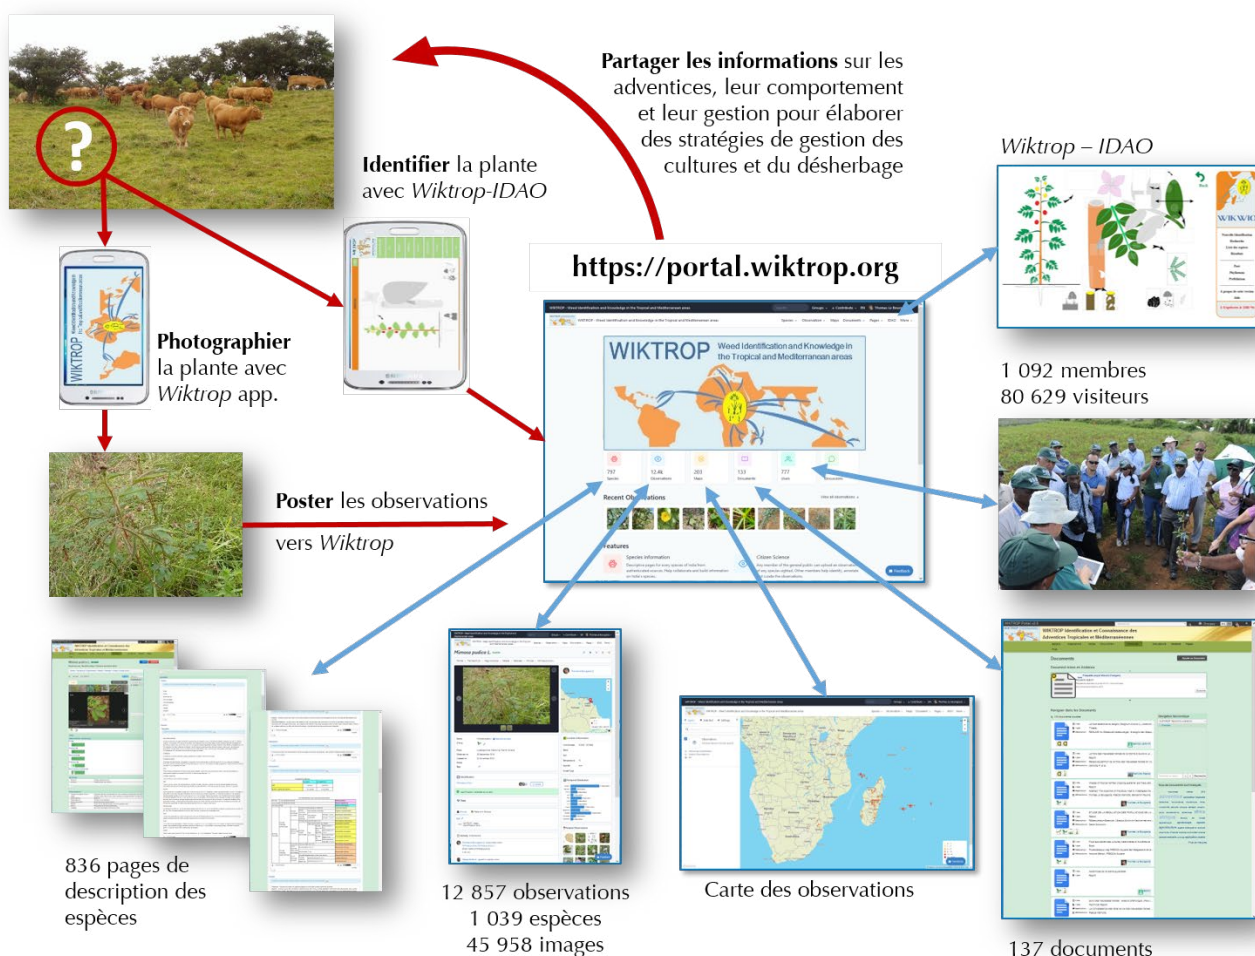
Partager les informations sur les adventices, leur comportement et leur gestion pour élaborer des stratégies de gestion des cultures et du désherbage

Identifier la plante avec Wiktrop-IDAO

Wiktrop – IDAO

https://portal.wiktrop.org

WIKTROP Weed Identification and Knowledge in the Tropical and Mediterranean areas

Photographier la plante avec Wiktrop app.

1 092 membres
80 629 visiteurs

Poster les observations vers Wiktrop

Recent Observations

Features

836 pages de description des espèces

12 857 observations
1 039 espèces
45 958 images

Carte des observations

137 documents